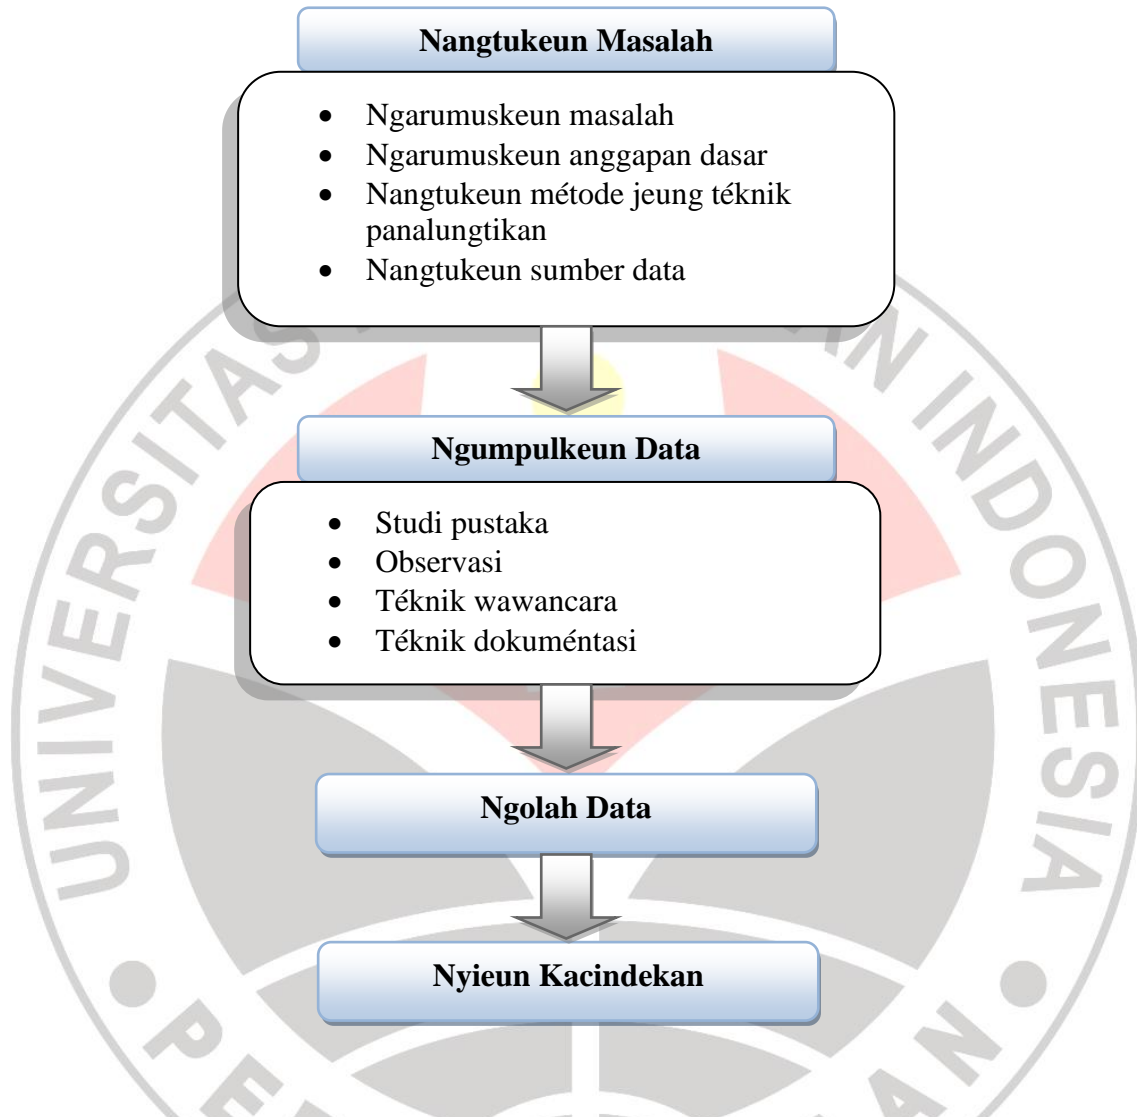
Nangtukeun Masalah

- Ngarumuskeun masalah
- Ngarumuskeun anggapan dasar
- Nangtukeun métode jeung téknik panalungtikan
- Nangtukeun sumber data

Ngumpulkeun Data

- Studi pustaka
- Observasi
- Téknik wawancara
- Téknik dokuméntasi

Ngolah Data

Nyieun Kacindekan

UNIVERSITAS PENDIDIKAN INDONESIA